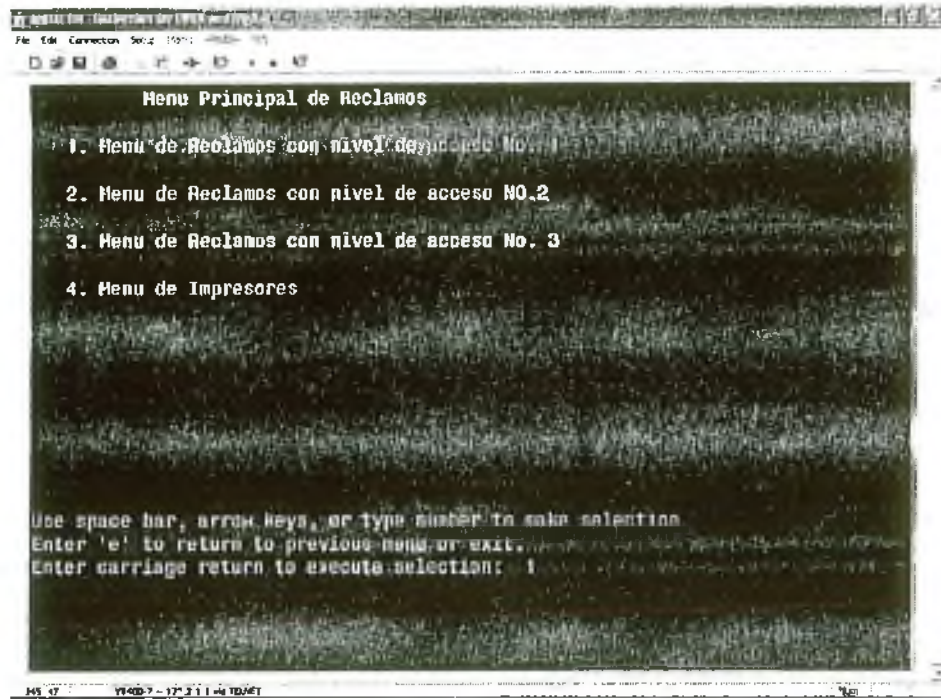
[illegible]
File Edit Connection Setup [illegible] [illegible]

Menu Principal de Reclamos

1. Menu de Reclamos con nivel de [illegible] No. 1

2. Menu de Reclamos con nivel de acceso NO.2

3. Menu de Reclamos con nivel de acceso No. 3

4. Menu de Impresores

Use space bar, arrow keys, or type number to make selection
Enter 'e' to return to previous menu or exit.
Enter carriage return to execute selection: 1

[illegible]